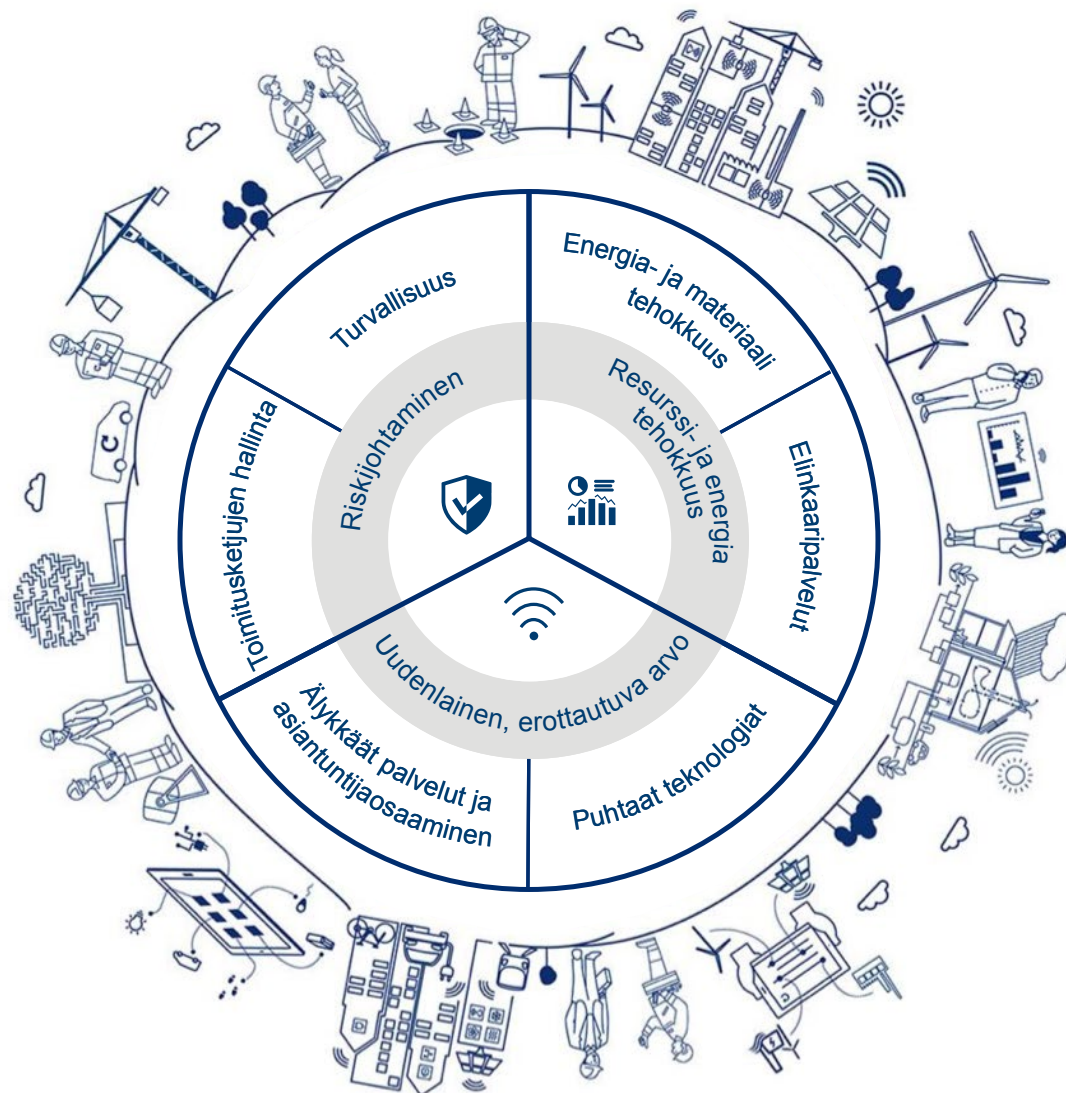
Turvallisuus

Energia- ja materiaali tehokkuus

Toimitusketjujen hallinta

Elinkaaripalvelut

Älykkäät palvelut ja asiantuntijaosaaminen

Puhtaat teknologiat

Riskijohtaminen

Resurssi- ja energia tehokkuus

Uudenlainen, erottautuva arvo